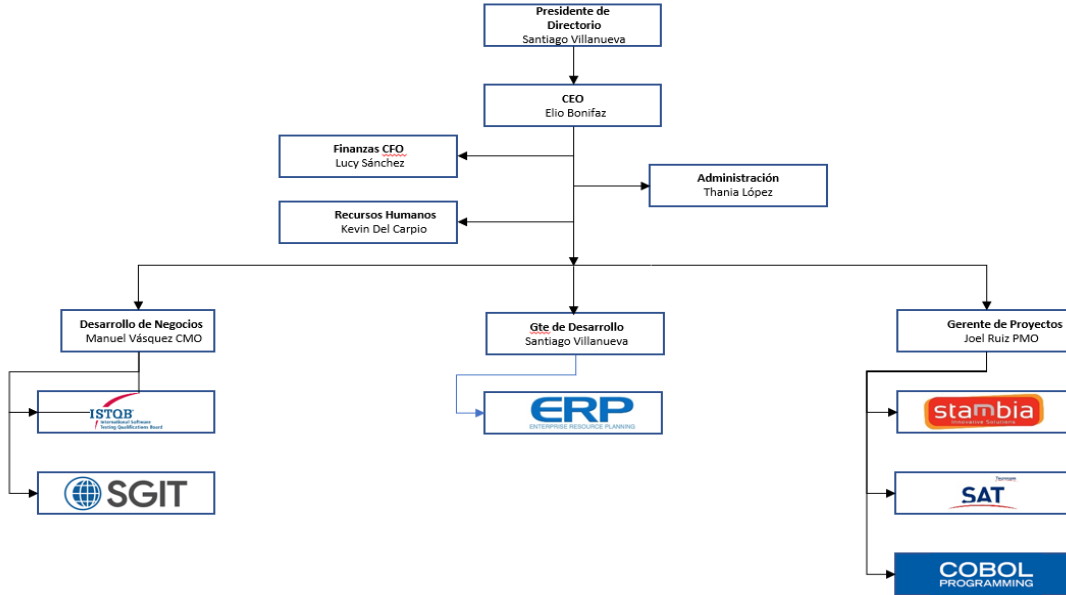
Presidente de Directorio
Santiago Villanueva

CEO
Elio Bonifaz

Finanzas CFO
Lucy Sánchez

Administración
Thania López

Recursos Humanos
Kevin Del Carpio

Desarrollo de Negocios
Manuel Vásquez CMO

Gte de Desarrollo
Santiago Villanueva

Gerente de Proyectos
Joel Ruiz PMO

ISTQB
International Software Testing Qualifications Board

SGIT

ERP
ENTERPRISE RESOURCE PLANNING

stambia
Innovative Solutions

SAT

COBOL
PROGRAMMING